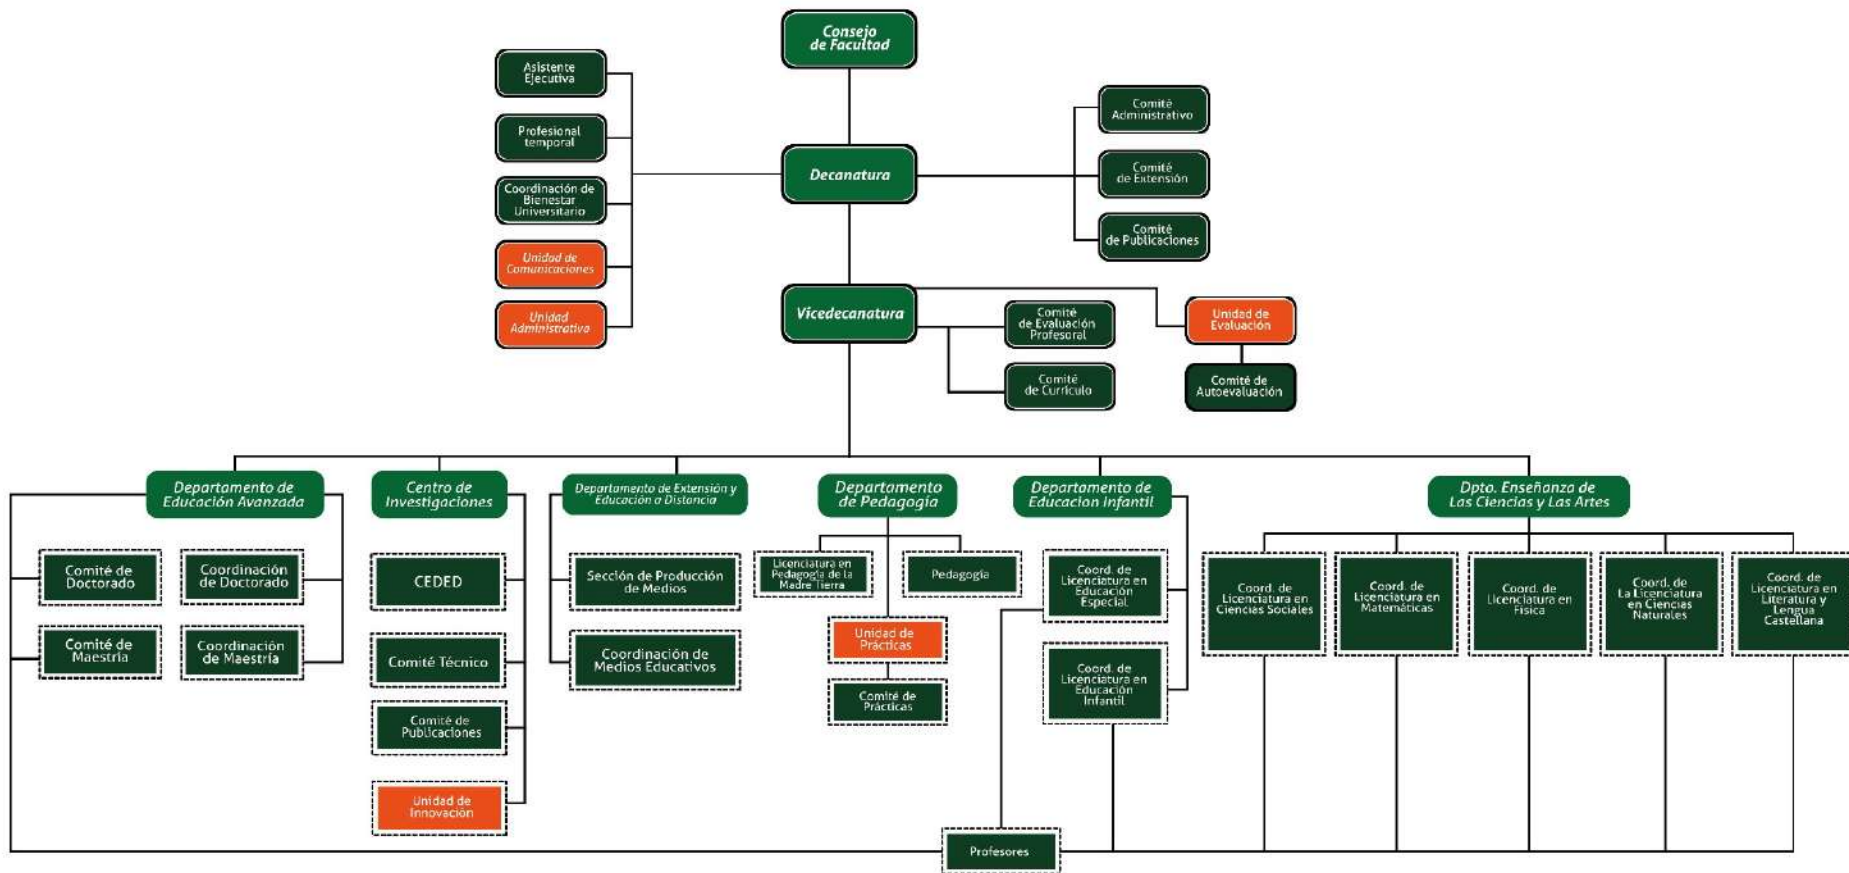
Consejo de Facultad

Asistente Ejecutiva

Profesional temporal

Coordinación de Bienestar Universitario

Unidad de Comunicaciones

Unidad Administrativa

Decanatura

Comité Administrativo

Comité de Extensión

Comité de Publicaciones

Vicedecanatura

Comité de Evaluación Profesoral

Comité de Currículo

Unidad de Evaluación

Comité de Autoevaluación

Departamento de Educación Avanzada

Comité de Doctorado

Coordinación de Doctorado

Comité de Maestría

Coordinación de Maestría

Centro de Investigaciones

CEDED

Comité Técnico

Comité de Publicaciones

Unidad de Innovación

Departamento de Extensión y Educación a Distancia

Sección de Producción de Medios

Coordinación de Medios Educativos

Departamento de Pedagogía

Licenciatura en Pedagogía de la Madre Tierra

Pedagogía

Unidad de Prácticas

Comité de Prácticas

Departamento de Educacion Infantil

Coord. de Licenciatura en Educación Especial

Coord. de Licenciatura en Educación Infantil

Dpto. Enseñanza de Las Ciencias y Las Artes

Coord. de Licenciatura en Ciencias Sociales

Coord. de Licenciatura en Matemáticas

Coord. de Licenciatura en Física

Coord. de La Licenciatura en Ciencias Naturales

Coord. de Licenciatura en Literatura y Lengua Castellana

Profesores